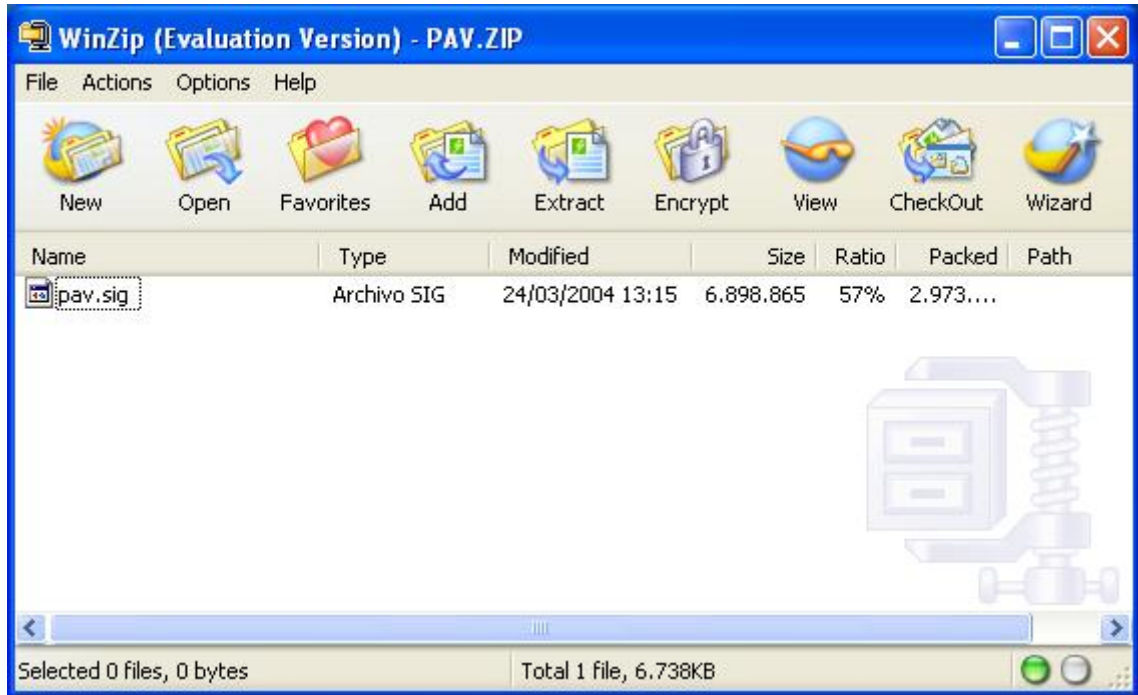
WinZip (Evaluation Version) - PAV.ZIP

File Actions Options Help

New Open Favorites Add Extract Encrypt View CheckOut Wizard

| Name | Type | Modified | Size | Ratio | Packed | Path |
|---|---|---|---|---|---|---|
| pav.sig | Archivo SIG | 24/03/2004 13:15 | 6.898.865 | 57% | 2.973.... | |

Selected 0 files, 0 bytes

Total 1 file, 6.738KB